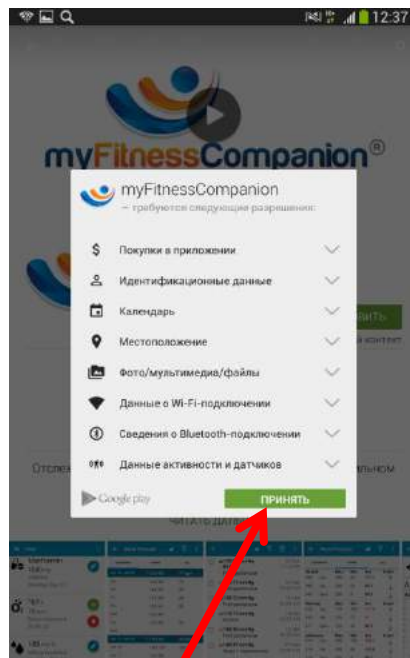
12:37

myFitnessCompanion®

myFitnessCompanion
– требуются следующие разрешения:

Покупки в приложении

Идентификационные данные

Календарь

Местоположение

Фото/мультимедиа/файлы

Данные о Wi-Fi-подключении

Сведения о Bluetooth-подключении

Данные активности и датчиков

Google play

ПРИНЯТЬ

ЧИТАТЬ ДАЛ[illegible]

Отсле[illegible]

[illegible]льном

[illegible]ить

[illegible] контент